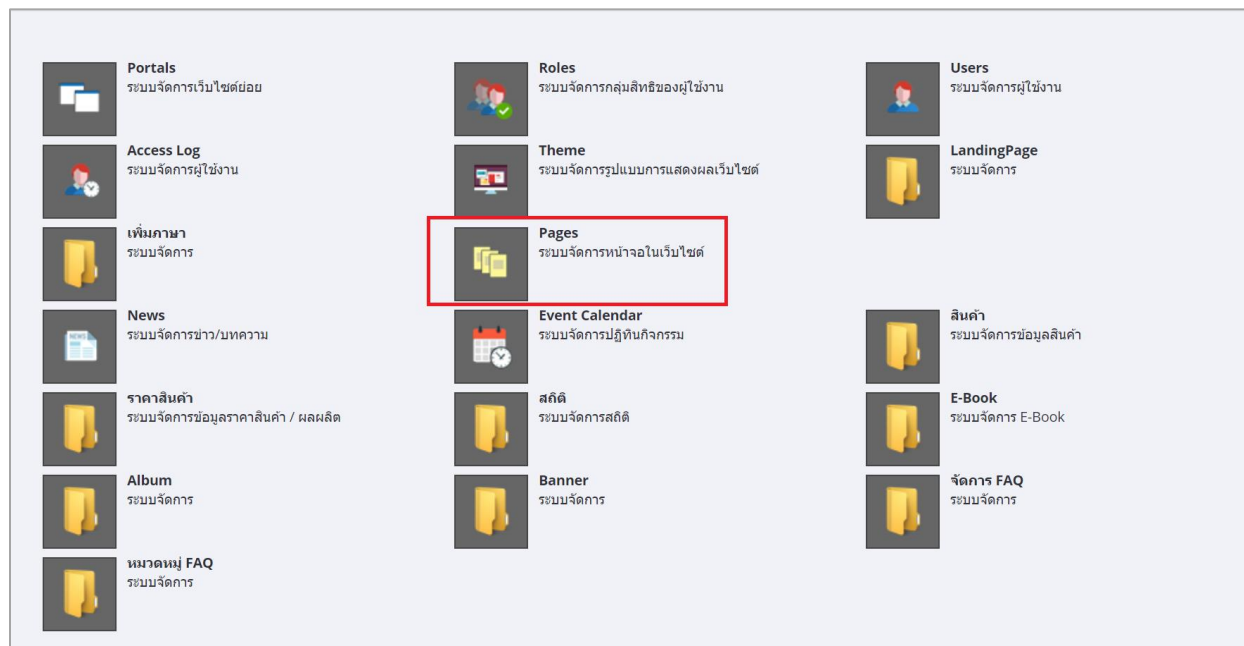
Portals
ระบบจัดการเว็บไซต์ย่อย

Roles
ระบบจัดการกลุ่มสิทธิของผู้ใช้งาน

Users
ระบบจัดการผู้ใช้งาน

Access Log
ระบบจัดการผู้ใช้งาน

Theme
ระบบจัดการรูปแบบการแสดงผลเว็บไซต์

LandingPage
ระบบจัดการ

เพิ่มภาษา
ระบบจัดการ

Pages
ระบบจัดการหน้าจอในเว็บไซต์

News
ระบบจัดการข่าว/บทความ

Event Calendar
ระบบจัดการปฏิทินกิจกรรม

สินค้า
ระบบจัดการข้อมูลสินค้า

ราคาสินค้า
ระบบจัดการข้อมูลราคาสินค้า / ผลผลิต

สถิติ
ระบบจัดการสถิติ

E-Book
ระบบจัดการ E-Book

Album
ระบบจัดการ

Banner
ระบบจัดการ

จัดการ FAQ
ระบบจัดการ

หมวดหมู่ FAQ
ระบบจัดการ